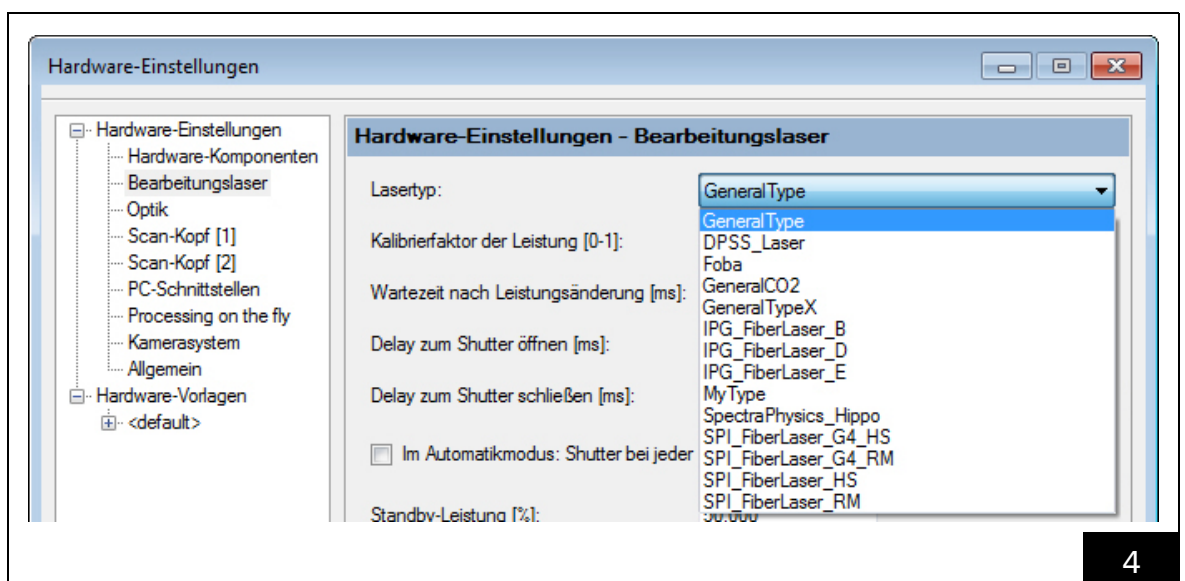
Hardware-Einstellungen

Hardware-Einstellungen
Hardware-Komponenten
Bearbeitungslaser
Optik
Scan-Kopf [1]
Scan-Kopf [2]
PC-Schnittstellen
Processing on the fly
Kamerasystem
Allgemein
Hardware-Vorlagen
<default>

Hardware-Einstellungen - Bearbeitungslaser

Lasertyp: GeneralType

Kalibrierfaktor der Leistung [0-1]:

Wartezeit nach Leistungsänderung [ms]:

Delay zum Shutter öffnen [ms]:

Delay zum Shutter schließen [ms]:

Im Automatikmodus: Shutter bei jeder

Standby-Leistung [%]:

GeneralType
DPSS_Laser
Foba
GeneralCO2
GeneralTypeX
IPG_FiberLaser_B
IPG_FiberLaser_D
IPG_FiberLaser_E
MyType
SpectraPhysics_Hippo
SPI_FiberLaser_G4_HS
SPI_FiberLaser_G4_RM
SPI_FiberLaser_HS
SPI_FiberLaser_RM

4